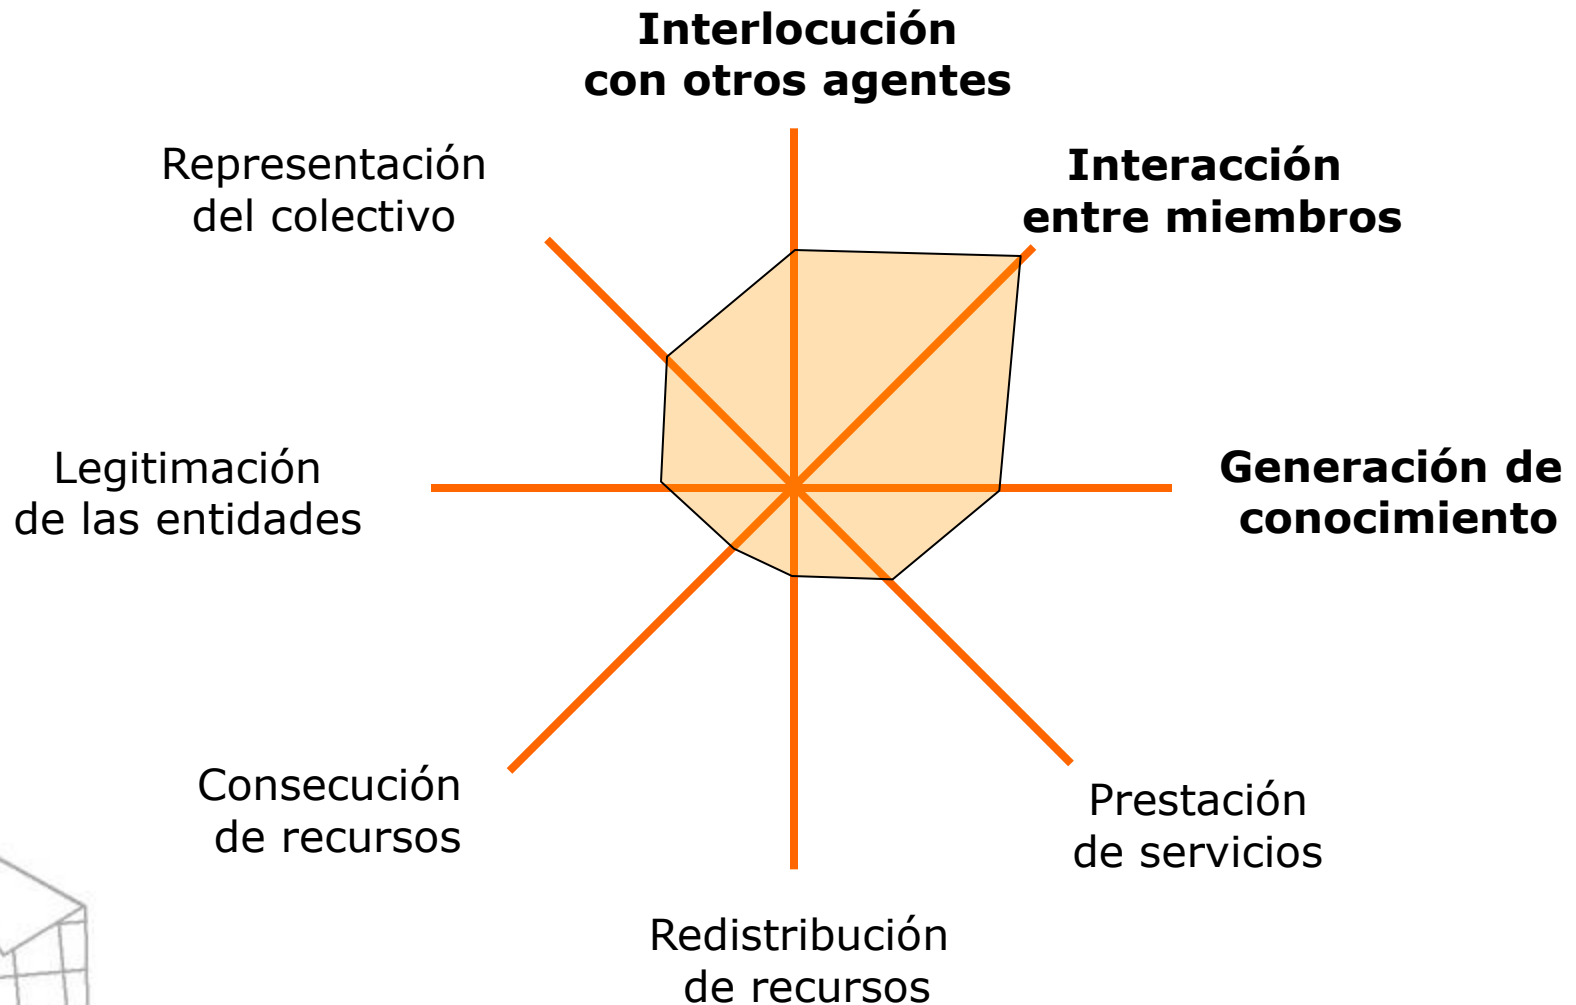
Interlocución con otros agentes

Representación del colectivo

Interacción entre miembros

Legitimación de las entidades

Generación de conocimiento

Consecución de recursos

Prestación de servicios

Redistribución de recursos